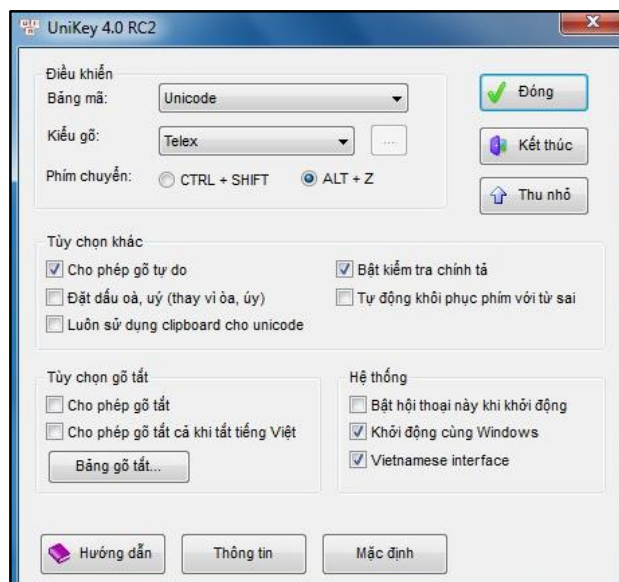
UniKey 4.0 RC2

Điều khiển
Bảng mã: Unicode
Kiểu gõ: Telex ...
Phím chuyển: CTRL + SHIFT ALT + Z

Đóng
Kết thúc
Thu nhỏ

Tùy chọn khác
Cho phép gõ tự do
Bật kiểm tra chính tả
Đặt dấu oà, uý (thay vì òa, úy)
Tự động khôi phục phím với từ sai
Luôn sử dụng clipboard cho unicode

Tùy chọn gõ tắt
Cho phép gõ tắt
Cho phép gõ tắt cả khi tắt tiếng Việt
Bảng gõ tắt...

Hệ thống
Bật hội thoại này khi khởi động
Khởi động cùng Windows
Vietnamese interface

Hướng dẫn
Thông tin
Mặc định